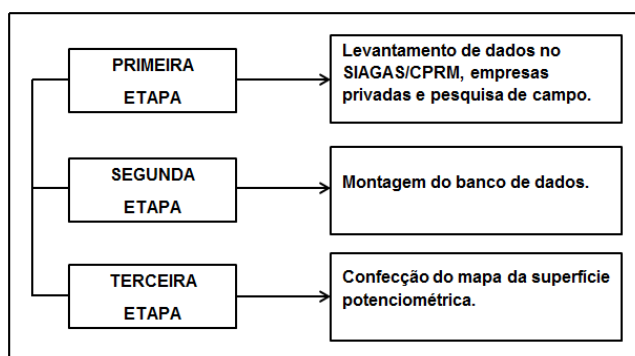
PRIMEIRA ETAPA

Levantamento de dados no SIAGAS/CPRM, empresas privadas e pesquisa de campo.

SEGUNDA ETAPA

Montagem do banco de dados.

TERCEIRA ETAPA

Confecção do mapa da superfície potenciométrica.